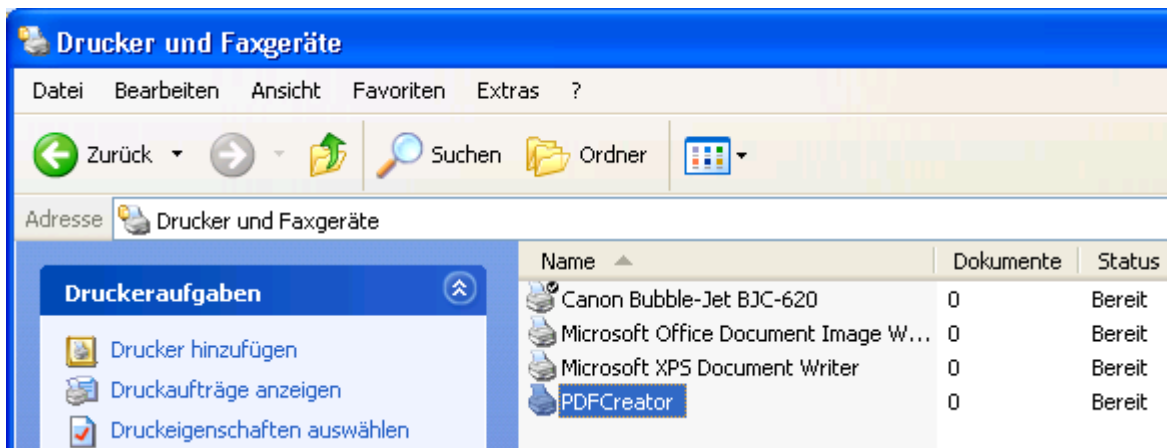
Drucker und Faxgeräte

Datei Bearbeiten Ansicht Favoriten Extras ?

Zurück Suchen Ordner

Adresse Drucker und Faxgeräte

Druckeraufgaben

Drucker hinzufügen
Druckaufträge anzeigen
Druckeigenschaften auswählen

| Name | Dokumente | Status |
|---|---|---|
| Canon Bubble-Jet BJC-620 | 0 | Bereit |
| Microsoft Office Document Image W... | 0 | Bereit |
| Microsoft XPS Document Writer | 0 | Bereit |
| PDFCreator | 0 | Bereit |